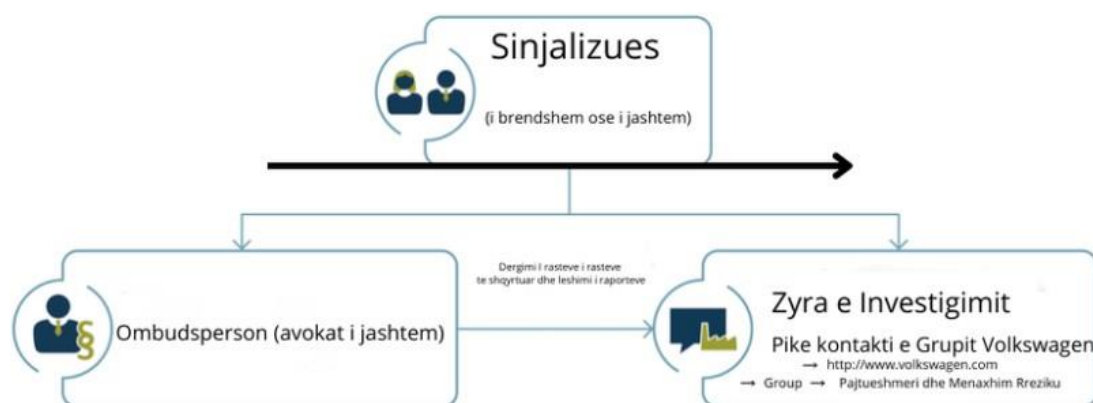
Sinjalizues

(i brendshem ose i jashtem)

Dergimi I rasteve i rasteve te shqyrtuar dhe leshimi i raporteve

Ombudsperson (avokat i jashtem)

Zyra e Investigimit

Pike kontakti e Grupit Volkswagen

→ http://www.volkswagen.com

→ Group → Pajtueshmeri dhe Menaxhim Rreziku